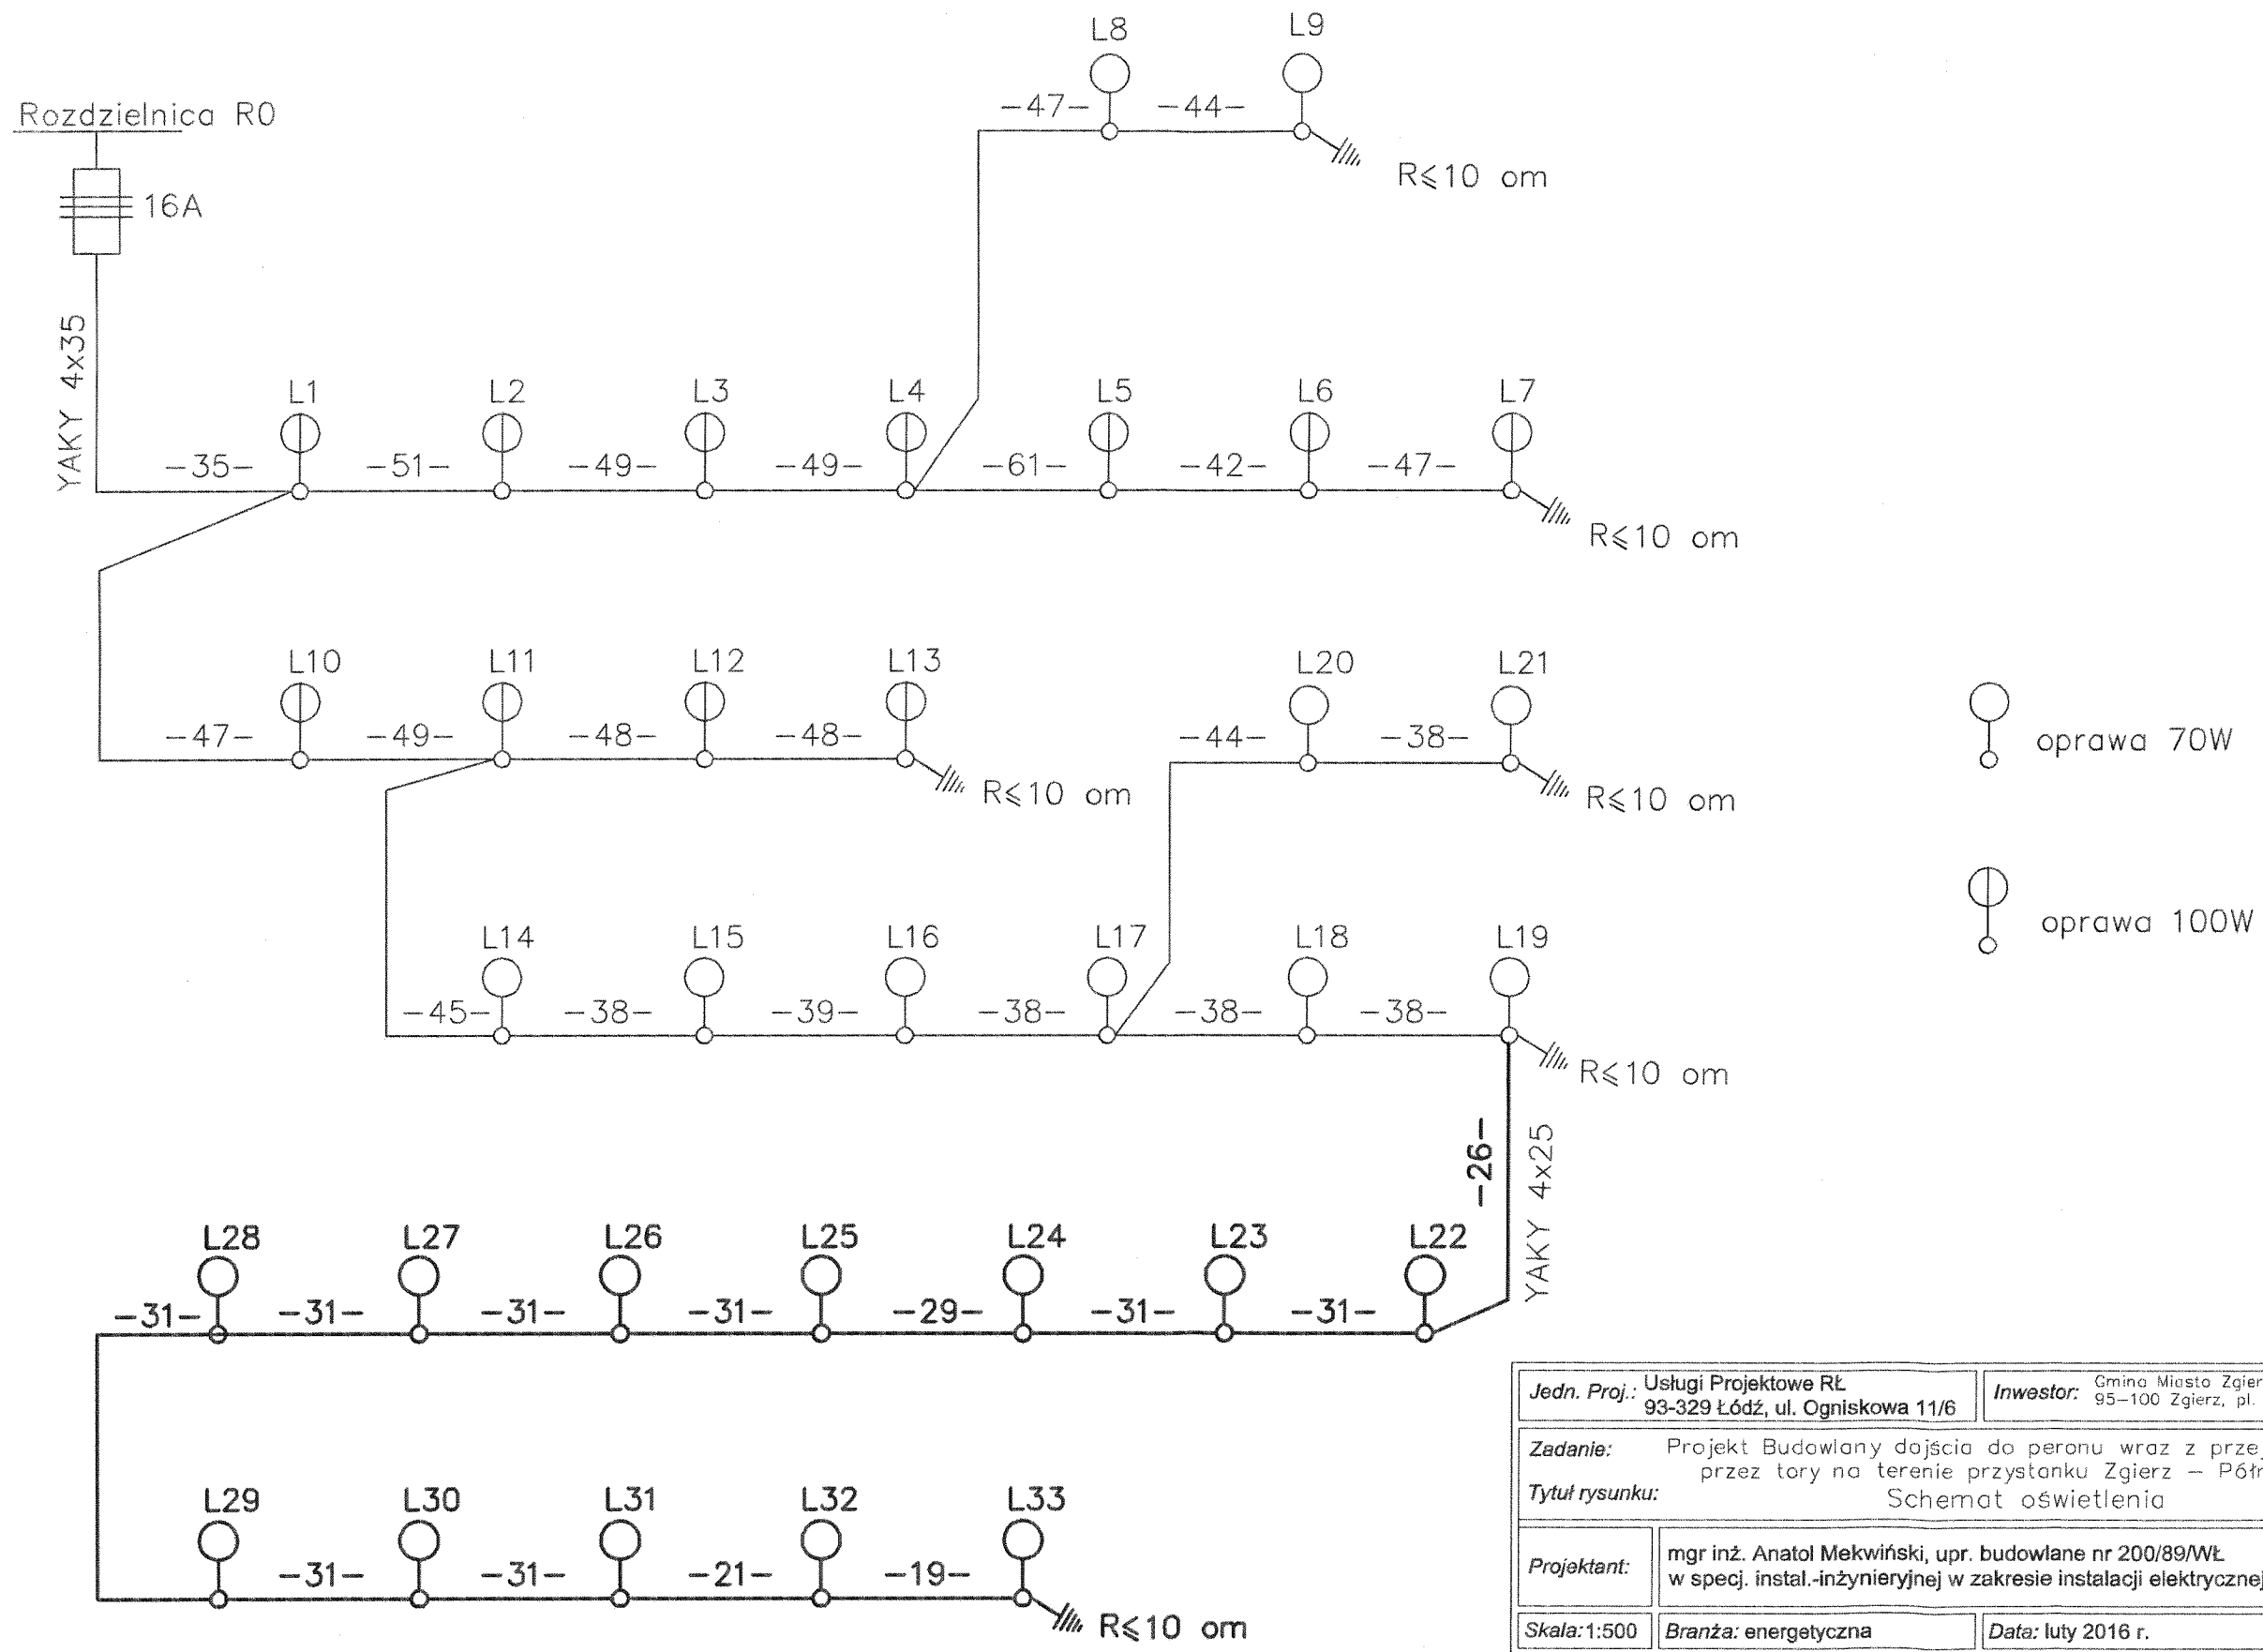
Rozdzielnica R0

16A

YAKY 4x35

L8 L9

-47- -44-

R⩽10 om

L1 L2 L3 L4 L5 L6 L7

-35- -51- -49- -49- -61- -42- -47-

R⩽10 om

L10 L11 L12 L13

-47- -49- -48- -48-

R⩽10 om

L20 L21

-44- -38-

R⩽10 om

oprawa 70W

oprawa 100W

L14 L15 L16 L17 L18 L19

-45- -38- -39- -38- -38- -38-

R⩽10 om

-26-

YAKY 4x25

L28 L27 L26 L25 L24 L23 L22

-31- -31- -31- -31- -29- -31- -31-

L29 L30 L31 L32 L33

-31- -31- -21- -19-

R⩽10 om

| Jedn. Proj.: Usługi Projektowe RŁ 93-329 Łódź, ul. Ogniskowa 11/6 | Inwestor: Gmina Miasto Zgier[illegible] 95-100 Zgierz, pl. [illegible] |
|---|---|
| Zadanie: Projekt Budowlany dojścia do peronu wraz z prze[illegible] przez tory na terenie przystanku Zgierz - Półn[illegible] | |
| Tytuł rysunku: Schemat oświetlenia | |
| Projektant: mgr inż. Anatol Mekwiński, upr. budowlane nr 200/89/WŁ w specj. instal.-inżynieryjnej w zakresie instalacji elektrycznej | |
| Skala: 1:500 | Branża: energetyczna | Data: luty 2016 r. |